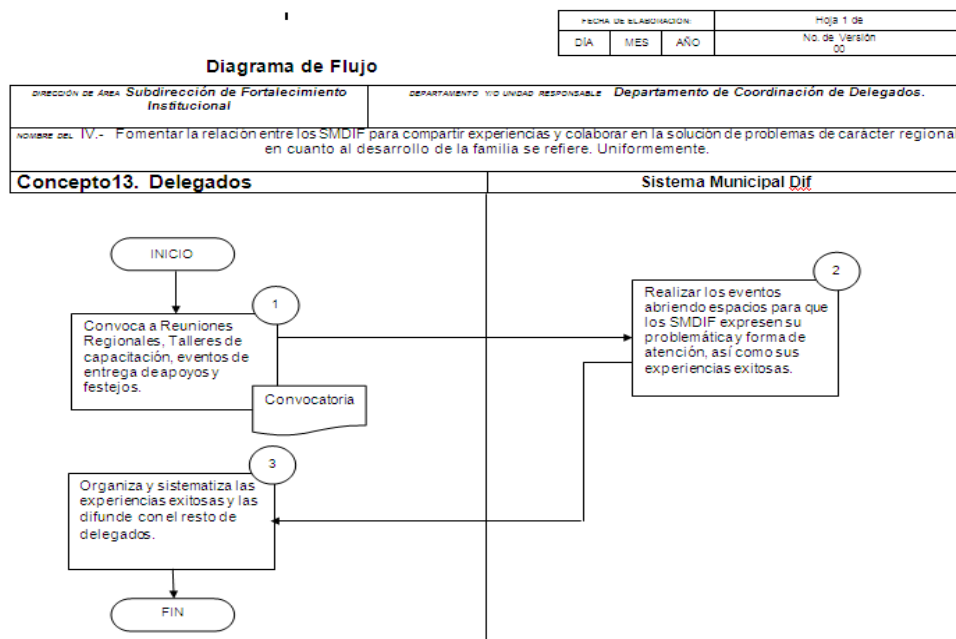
| FECHA DE ELABORACION: | | | Hoja 1 de |
|---|---|---|---|
| DÍA | MES | AÑO | No. de Versión 00 |

Diagrama de Flujo

| DIRECCIÓN DE ÁREA Subdirección de Fortalecimiento Institucional | DEPARTAMENTO Y/O UNIDAD RESPONSABLE Departamento de Coordinación de Delegados. |
|---|---|

NOMBRE DEL IV.- Fomentar la relación entre los SMDIF para compartir experiencias y colaborar en la solución de problemas de carácter regional en cuanto al desarrollo de la familia se refiere. Uniformemente.

| Concepto13. Delegados | Sistema Municipal Dif |
|---|---|

INICIO

1

Convoca a Reuniones Regionales, Talleres de capacitación, eventos de entrega de apoyos y festejos.

Convocatoria

2

Realizar los eventos abriendo espacios para que los SMDIF expresen su problemática y forma de atención, así como sus experiencias exitosas.

3

Organiza y sistematiza las experiencias exitosas y las difunde con el resto de delegados.

FIN